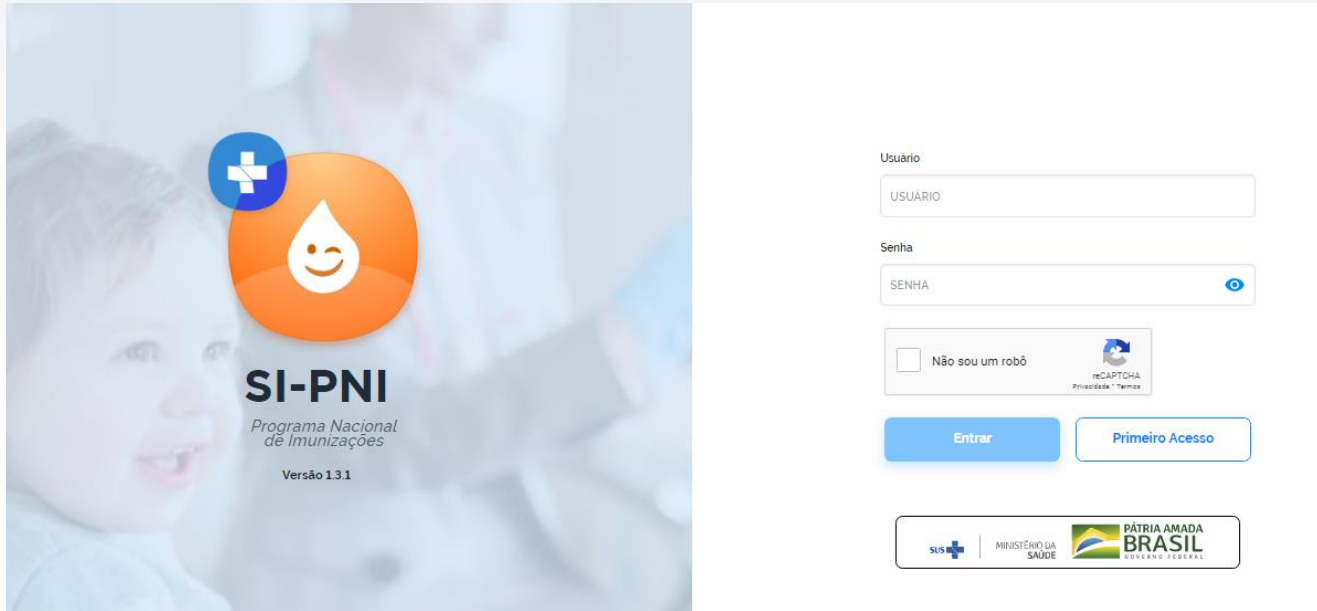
SI-PNI

Programa Nacional de Imunizações

Versão 1.3.1

Usuário

USUÁRIO

Senha

SENHA

Não sou um robô

reCAPTCHA
Privacidade - Termos

Entrar

Primeiro Acesso

SUS

MINISTÉRIO DA SAÚDE

PÁTRIA AMADA BRASIL
GOVERNO FEDERAL